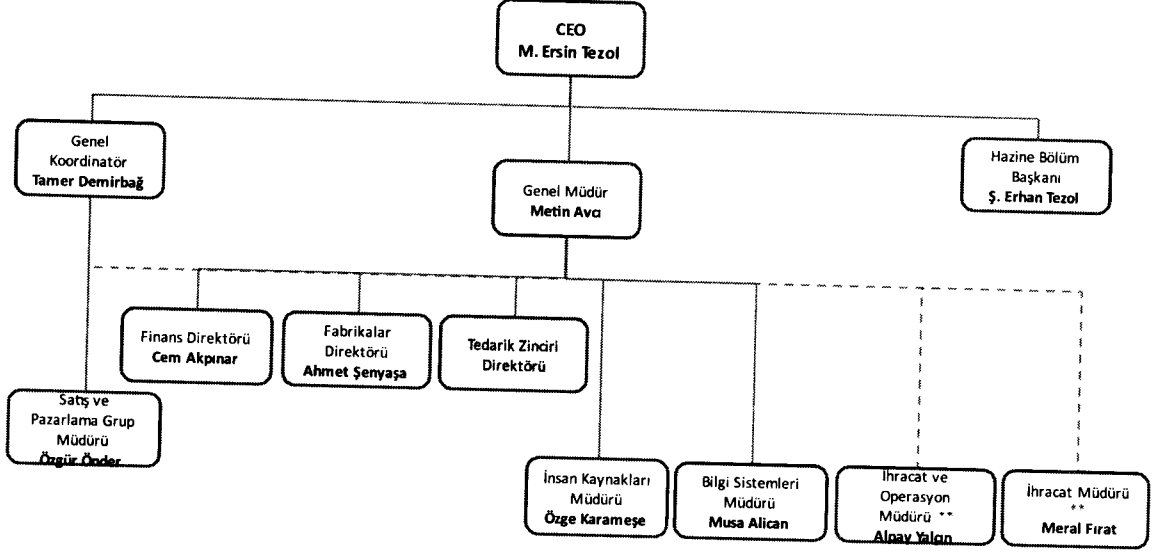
CEO
M. Ersin Tezol

Genel Koordinatör
Tamer Demirbağ

Genel Müdür
Metin Avcı

Hazine Bölüm Başkanı
Ş. Erhan Tezol

Finans Direktörü
Cem Akpınar

Fabrikalar Direktörü
Ahmet Şenyaşa

Tedarik Zinciri Direktörü

Satış ve Pazarlama Grup Müdürü
Özgür Önder

İnsan Kaynakları Müdürü
Özge Karameşe

Bilgi Sistemleri Müdürü
Musa Alican

İhracat ve Operasyon Müdürü **
Alpay Yalçın

İhracat Müdürü
**
Meral Fırat